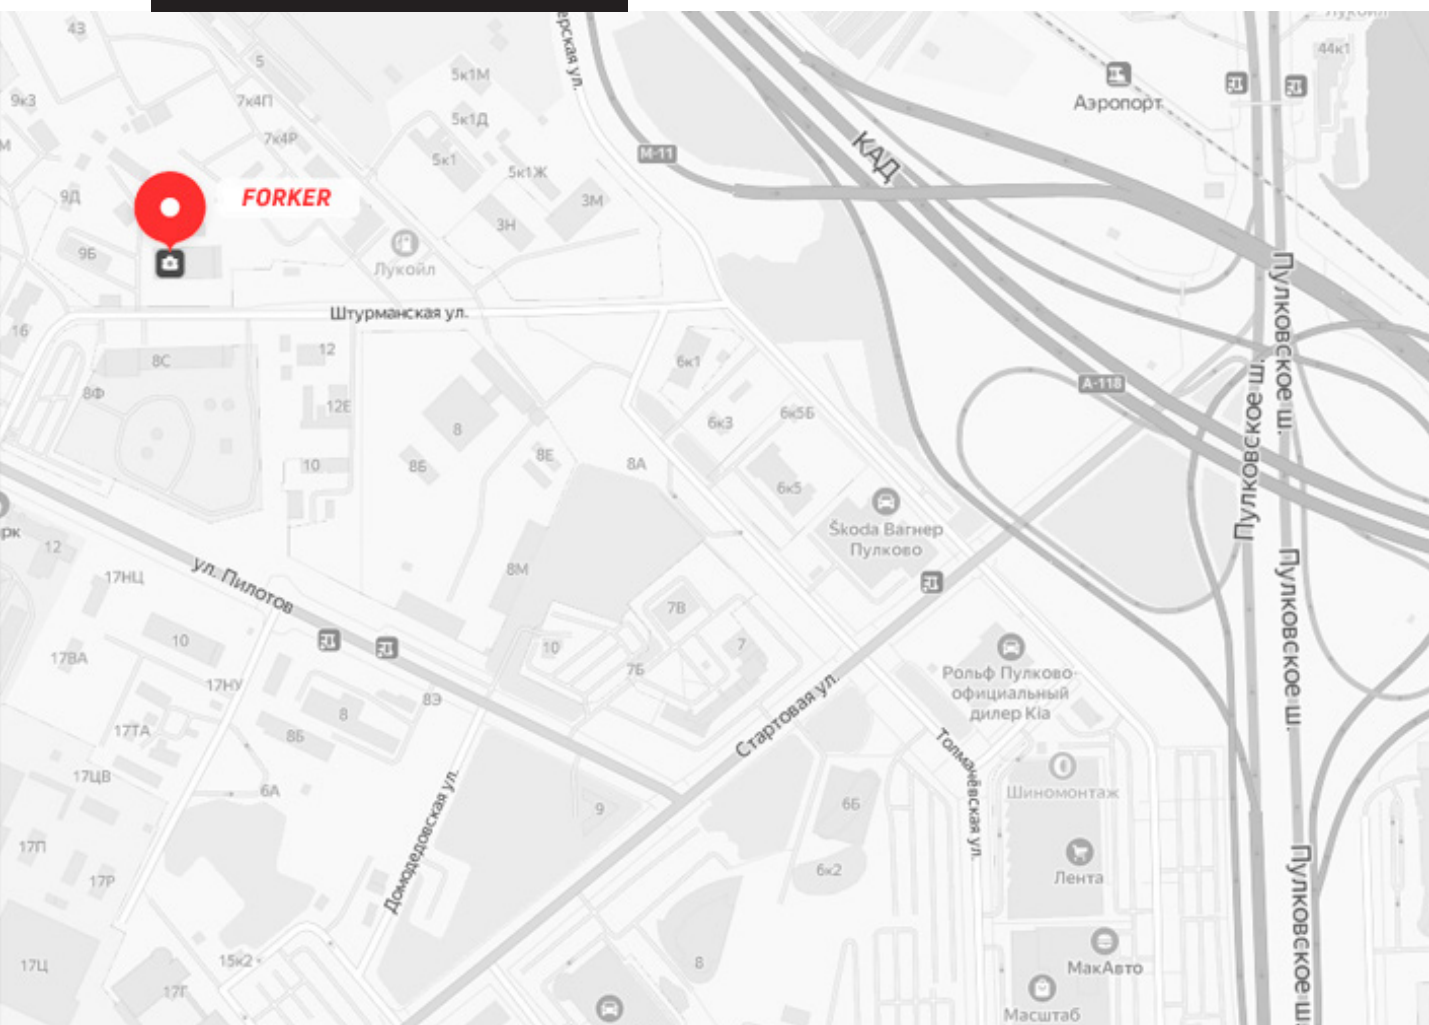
43
5
5к1М
5к1Д
5к1
5к1Ж
3М
3Н
9к3
7к4П
7к4Р
9Д
9Б
FORKER
Лукойл
ерская ул.
М-11
КАД
Аэропорт
44к1
Штурманская ул.
16
8С
8Ф
12
12Е
10
8
8Б
8Е
8А
6к1
6к3
6к5Б
6к5
A-118
Пулковское ш.
Пулковское ш.
Пулковское ш.
Škoda Вагнер Пулково
12
17НЦ
ул. Пилотов
17ВА
10
17НУ
17ТА
17ЦВ
17П
17Р
17Ц
15к2
17Г
8М
7В
10
7
7Б
8Э
8
8Б
6А
Домодедовская ул.
9
Стартовая ул.
Рольф Пулково официальный дилер Kia
Толмачёвская ул.
Шиномонтаж
6Б
6к2
Лента
МакАвто
Масштаб
8